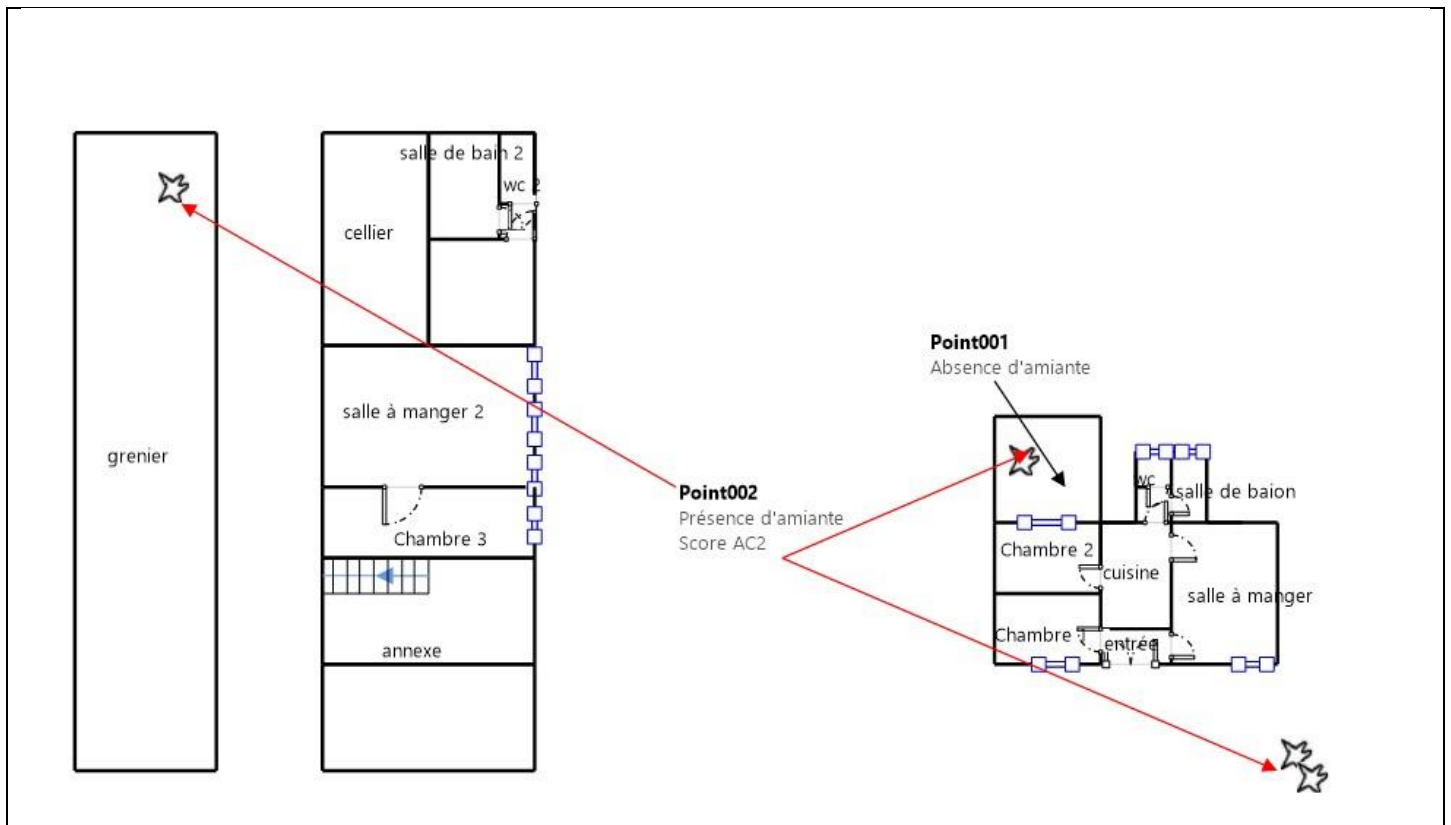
grenier

salle de bain 2

wc 2

cellier

salle à manger 2

Chambre 3

annexe

**Point002**
Présence d'amiante
Score AC2

**Point001**
Absence d'amiante

wc

salle de baion

Chambre 2

cuisine

salle à manger

Chambre

entrée